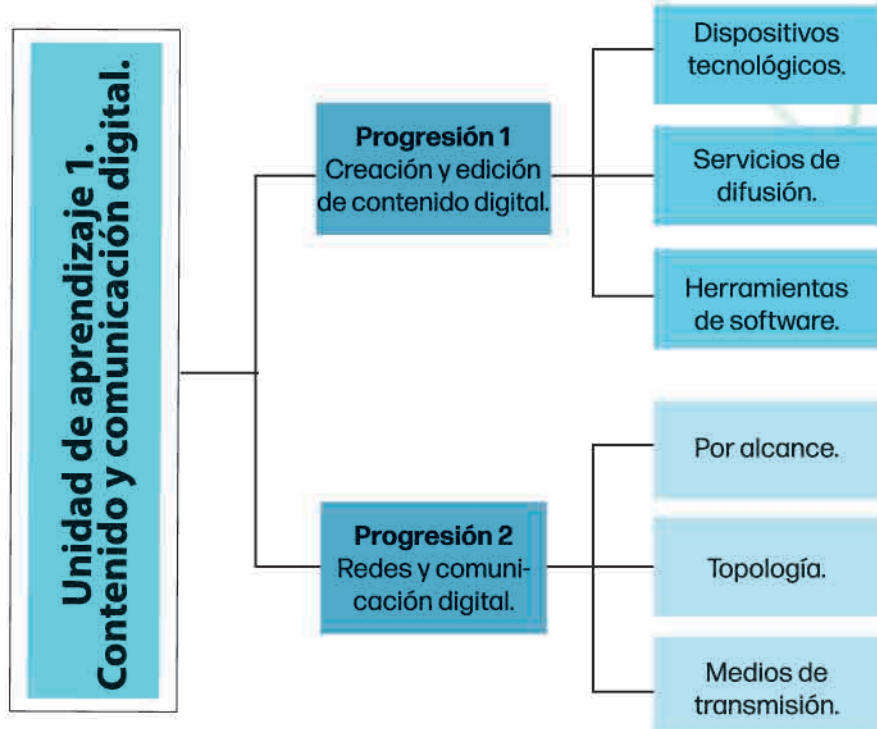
Unidad de aprendizaje 1. Contenido y comunicación digital.

Progresión 1
Creación y edición de contenido digital.

Dispositivos tecnológicos.

Servicios de difusión.

Herramientas de software.

Progresión 2
Redes y comunicación digital.

Por alcance.

Topología.

Medios de transmisión.